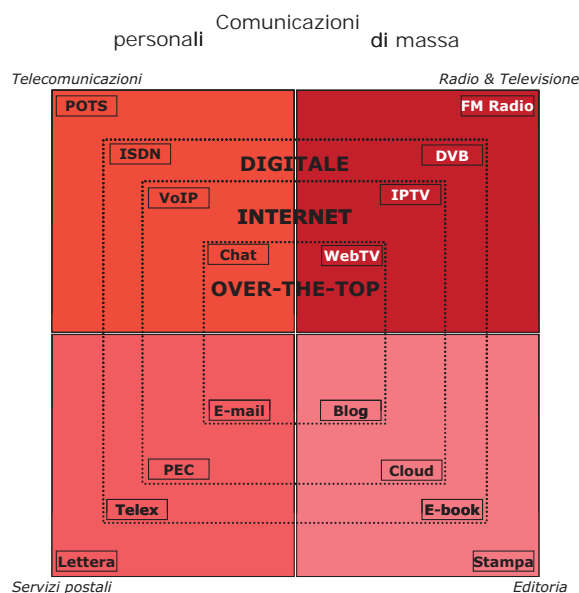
Comunicazioni
personali di massa

Telecomunicazioni
Radio & Televisione

POTS
FM Radio
ISDN
DVB
DIGITALE
VoIP
IPTV
INTERNET
Chat
WebTV
OVER-THE-TOP
E-mail
Blog
PEC
Cloud
Telex
E-book
Lettera
Stampa

Servizi postali
Editoria